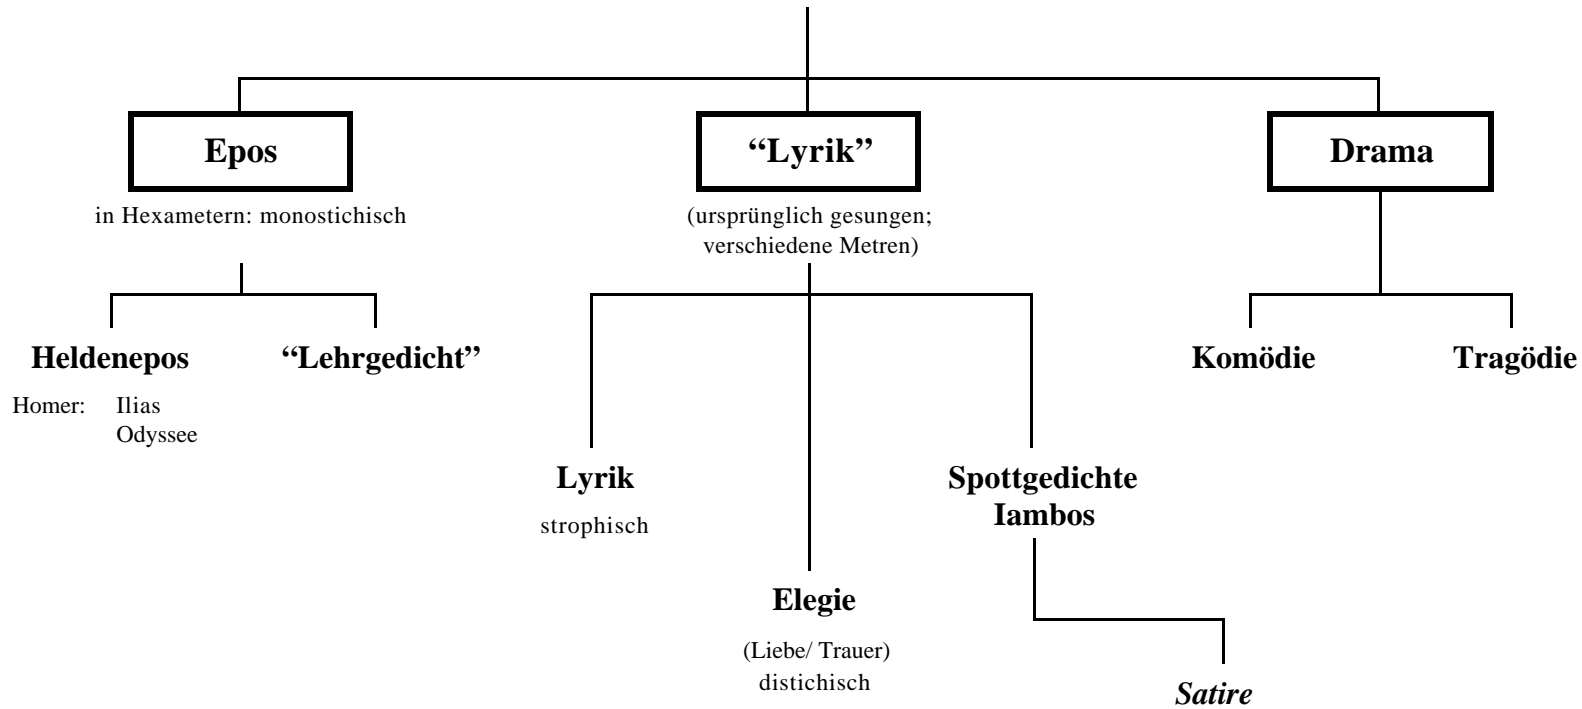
Epos

in Hexametern: monostichisch

Heldenepos

Homer: Ilias
Odyssee

“Lehrgedicht”

“Lyrik”

(ursprünglich gesungen; verschiedene Metren)

Lyrik

strophisch

Elegie

(Liebe/ Trauer)
distichisch

Spottgedichte
Iambos

*Satire*

Drama

Komödie

Tragödie